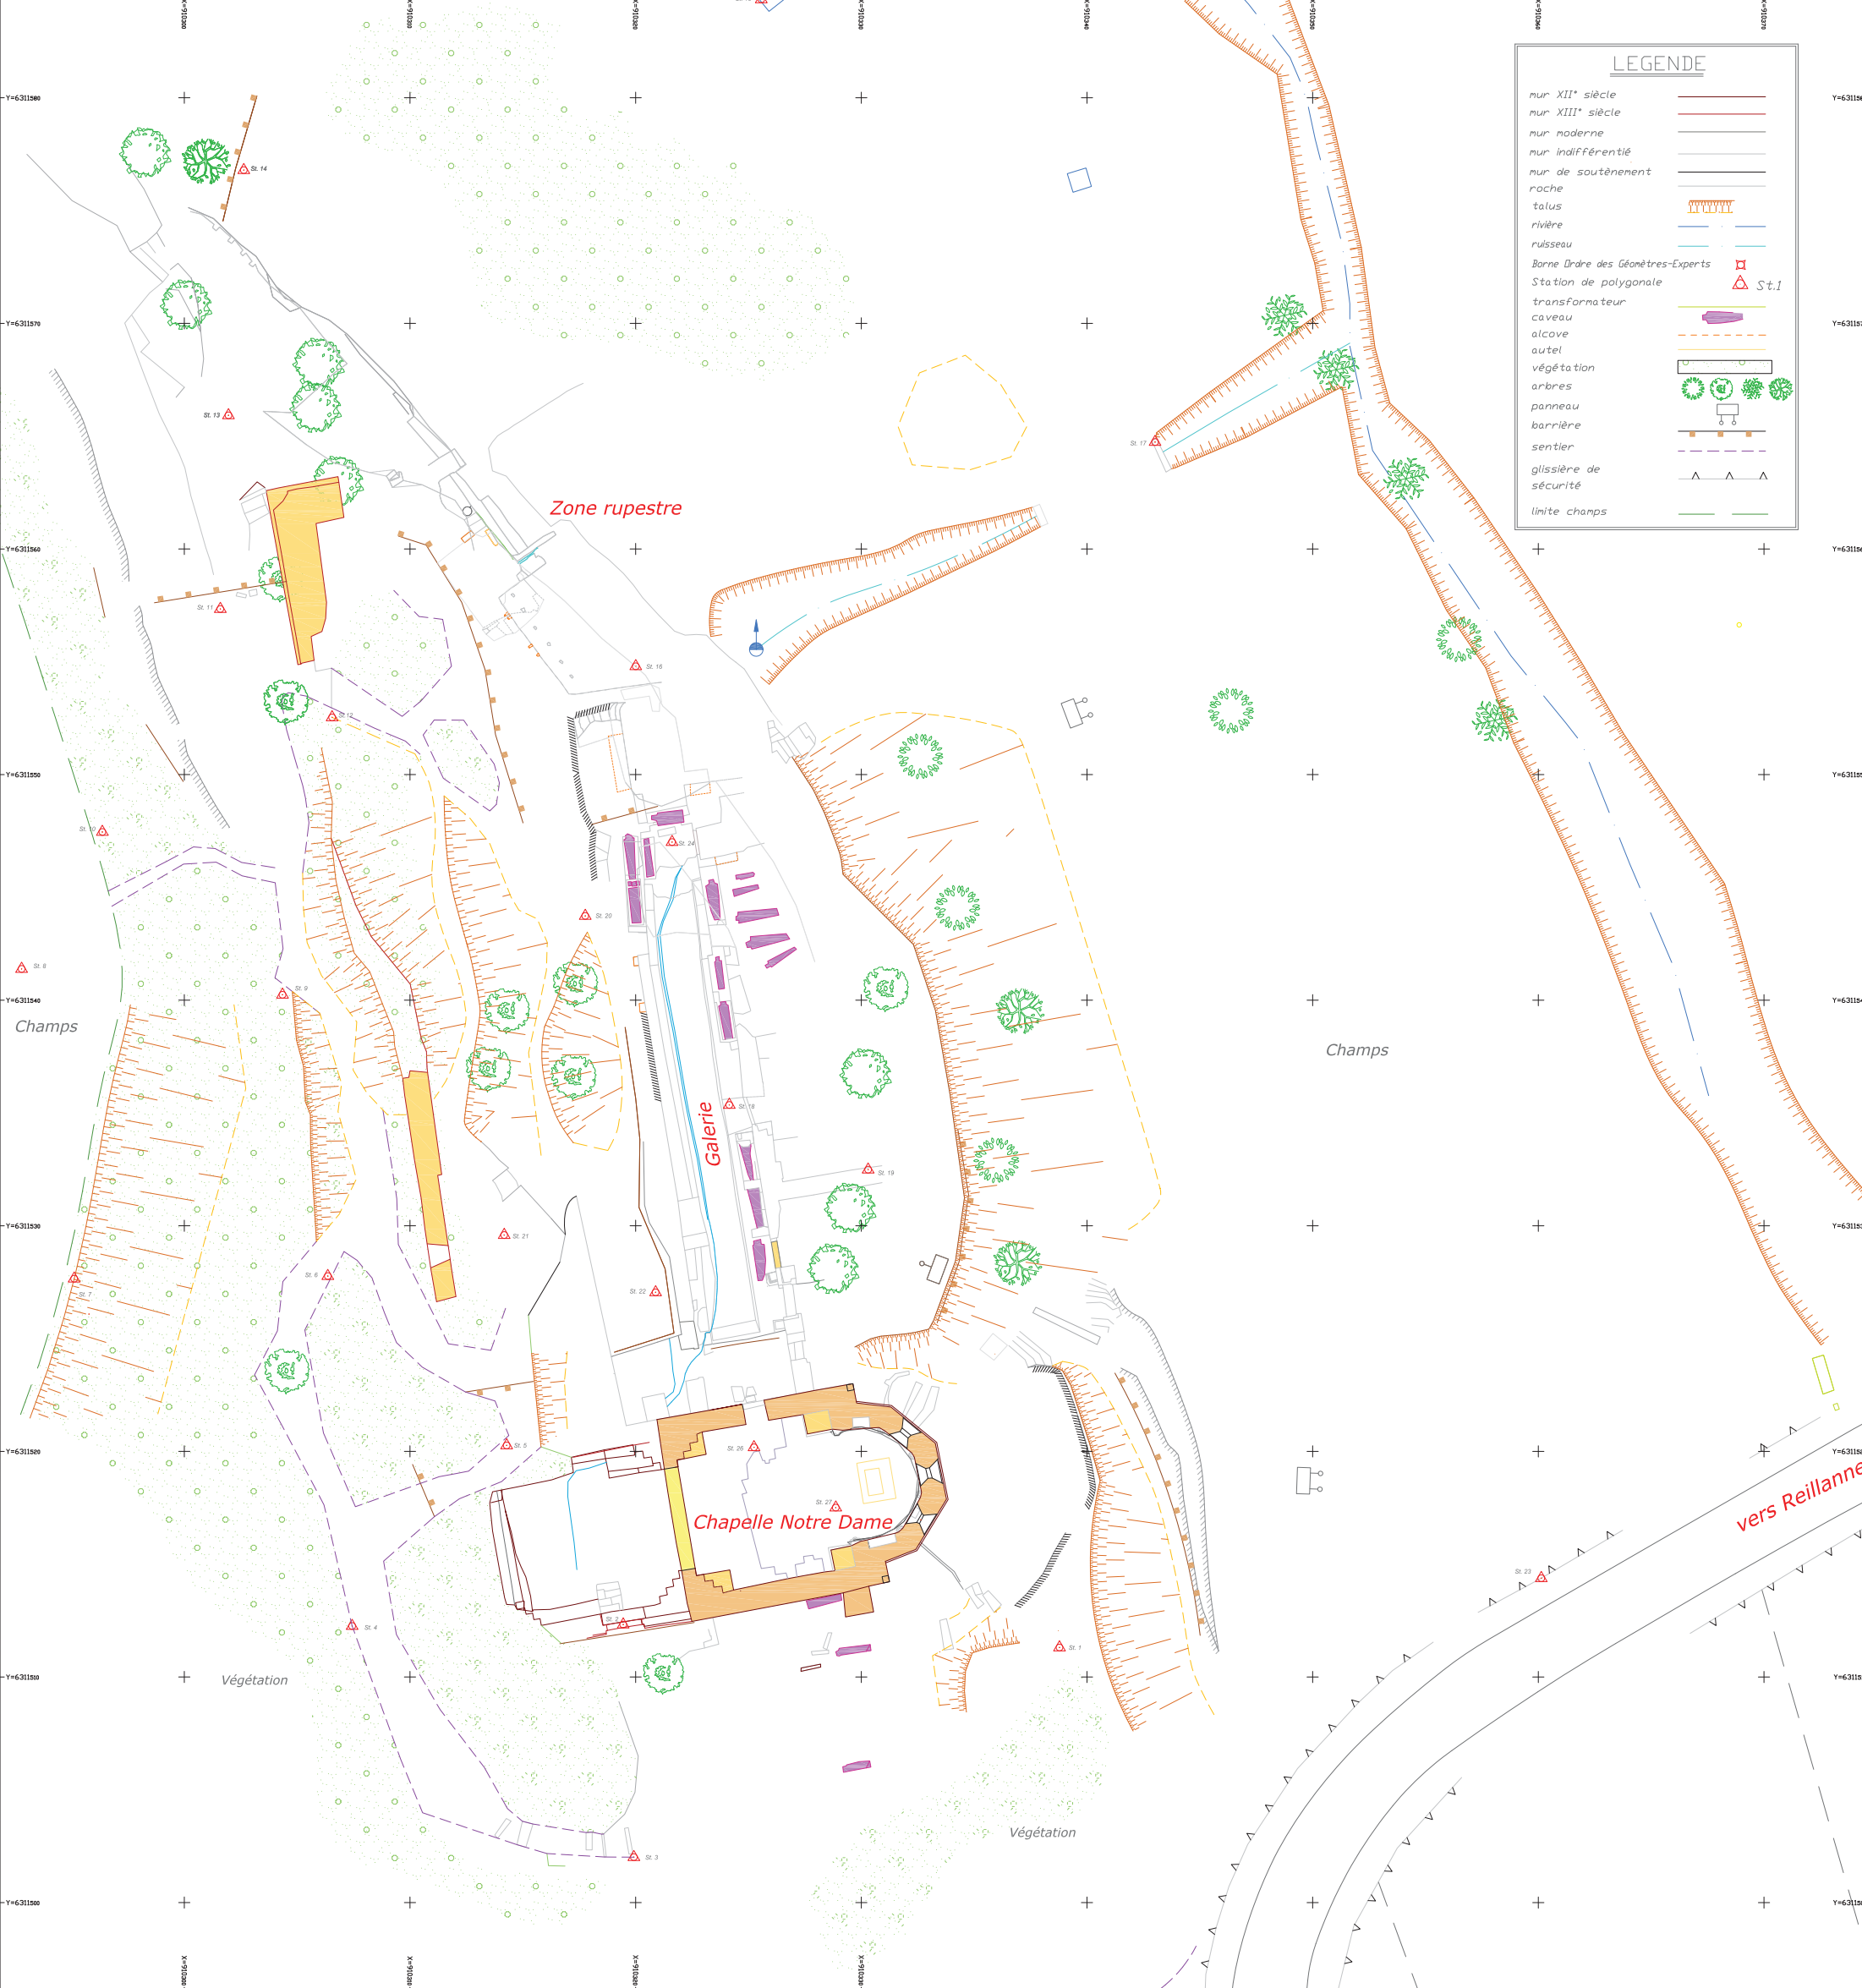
LEGENDE
mur XII$^e$ siècle
mur XIII$^e$ siècle
mur moderne
mur indifférentié
mur de soutènement
roche
talus
rivière
ruisseau
Borne Ordre des Géomètres-Experts
Station de polygonale St.1
transformateur
caveau
alcove
autel
végétation
arbres
panneau
barrière
sentier
glissière de sécurité
limite champs

Y=6311580
Y=6311570
Y=6311560
Y=6311550
Y=6311540
Y=6311530
Y=6311520
Y=6311510
Y=6311500

St. 14
St. 13
St. 11
St. 12
St. 10
St. 8
St. 9
St. 7
St. 6
St. 5
St. 4
St. 3
St. 2
St. 1
St. 16
St. 17
St. 18
St. 19
St. 20
St. 21
St. 22
St. 23
St. 24
St. 26
St. 27

Zone rupestre
Galerie
Champs
Champs
Chapelle Notre Dame
Végétation
Végétation
vers Reillanne